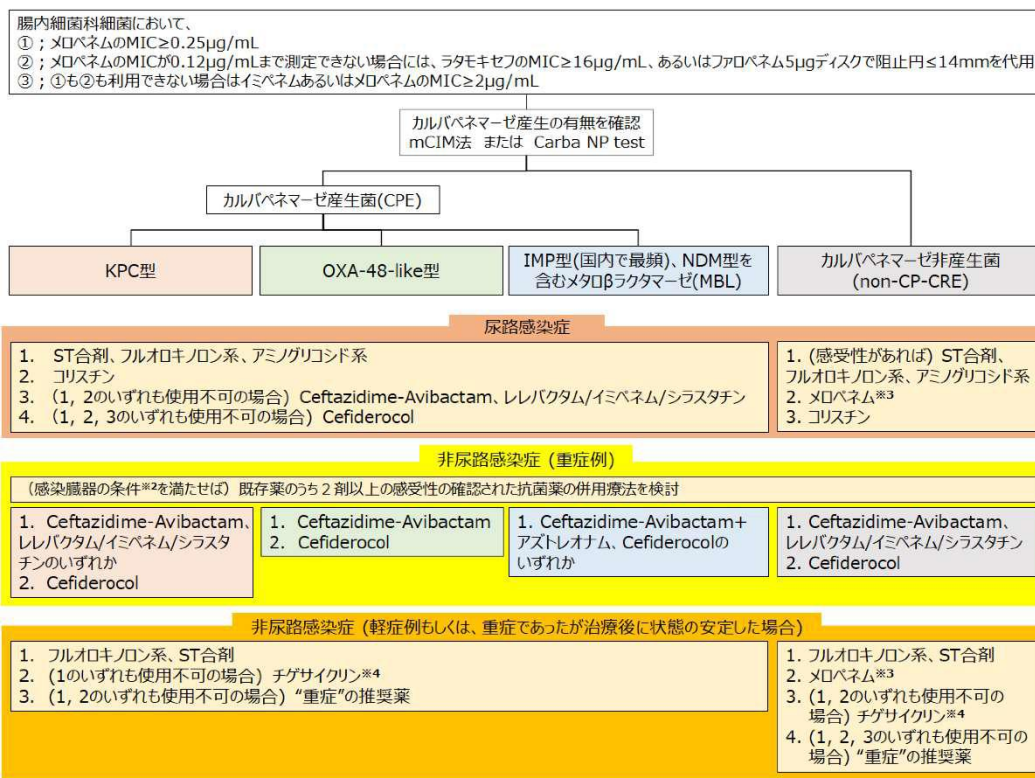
腸内細菌科細菌において、
①；メロペネムのMIC≥0.25μg/mL
②；メロペネムのMICが0.12μg/mLまで測定できない場合には、ラタモキセフのMIC≥16μg/mL、あるいはファロペネム5μgディスクで阻止円≤14mmを代用
③；①も②も利用できない場合はイミペネムあるいはメロペネムのMIC≥2μg/mL

カルバペネマーゼ産生の有無を確認
mCIM法 または Carba NP test

カルバペネマーゼ産生菌(CPE)

KPC型

OXA-48-like型

IMP型(国内で最頻)、NDM型を含むメタロβラクタマーゼ(MBL)

カルバペネマーゼ非産生菌(non-CP-CRE)

尿路感染症

1. ST合剤、フルオロキノロン系、アミノグリコシド系
2. コリスチン
3. (1, 2のいずれも使用不可の場合) Ceftazidime-Avibactam、レレバクタム/イミペネム/シラスタチン
4. (1, 2, 3のいずれも使用不可の場合) Cefiderocol

1. (感受性があれば) ST合剤、フルオロキノロン系、アミノグリコシド系
2. メロペネム※3
3. コリスチン

非尿路感染症 (重症例)

(感染臓器の条件※2を満たせば) 既存薬のうち２剤以上の感受性の確認された抗菌薬の併用療法を検討

1. Ceftazidime-Avibactam、レレバクタム/イミペネム/シラスタチンのいずれか
2. Cefiderocol

1. Ceftazidime-Avibactam
2. Cefiderocol

1. Ceftazidime-Avibactam+アズトレオナム、Cefiderocolのいずれか

1. Ceftazidime-Avibactam、レレバクタム/イミペネム/シラスタチン
2. Cefiderocol

非尿路感染症 (軽症例もしくは、重症であったが治療後に状態の安定した場合)

1. フルオロキノロン系、ST合剤
2. (1のいずれも使用不可の場合) チゲサイクリン※4
3. (1, 2のいずれも使用不可の場合) “重症”の推奨薬

1. フルオロキノロン系、ST合剤
2. メロペネム※3
3. (1, 2のいずれも使用不可の場合) チゲサイクリン※4
4. (1, 2, 3のいずれも使用不可の場合) “重症”の推奨薬